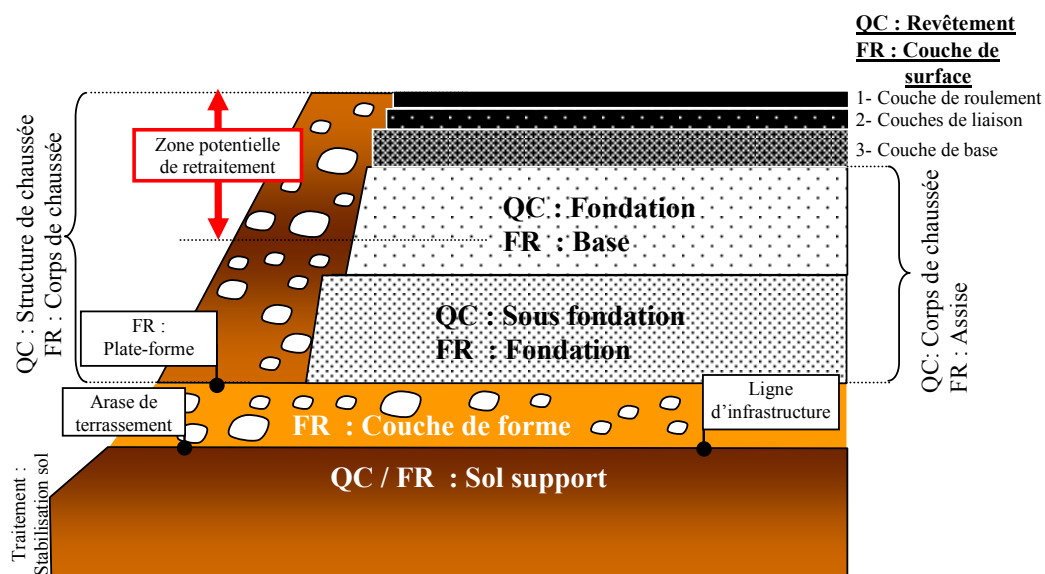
QC : Revêtement
FR : Couche de surface

1- Couche de roulement
2- Couches de liaison
3- Couche de base

Zone potentielle de retraitement

QC : Structure de chaussée
FR : Corps de chaussée

QC : Fondation
FR : Base

QC : Sous fondation
FR : Fondation

QC : Corps de chaussée
FR : Assise

FR : Plate-forme

Arase de terrassement

Ligne d'infrastructure

FR : Couche de forme

QC / FR : Sol support

Traitement : Stabilisation sol